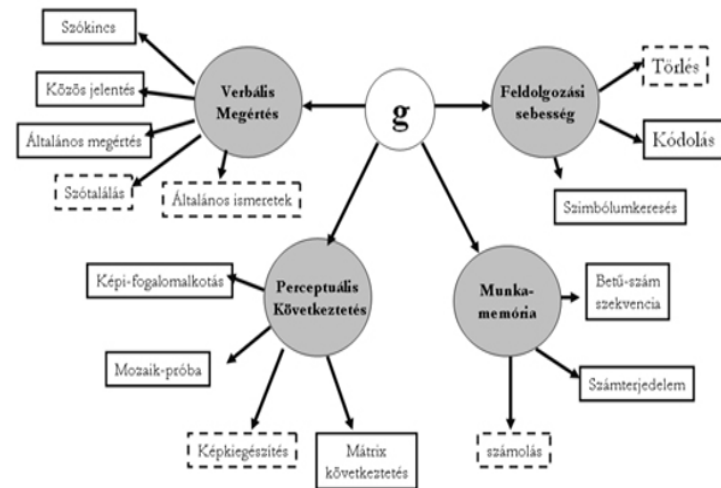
Szókincs

Közös jelentés

Általános megértés

Szótalálás

Általános ismeretek

Verbális Megértés

g

Feldolgozási sebesség

Törlés

Kódolás

Szimbólumkeresés

Képi-fogalomalkotás

Perceptuális Következtetés

Mozaik-próba

Képkiegészítés

Mátrix következtetés

Munka-memória

Betű-szám szekvencia

Számterjedelem

számolás